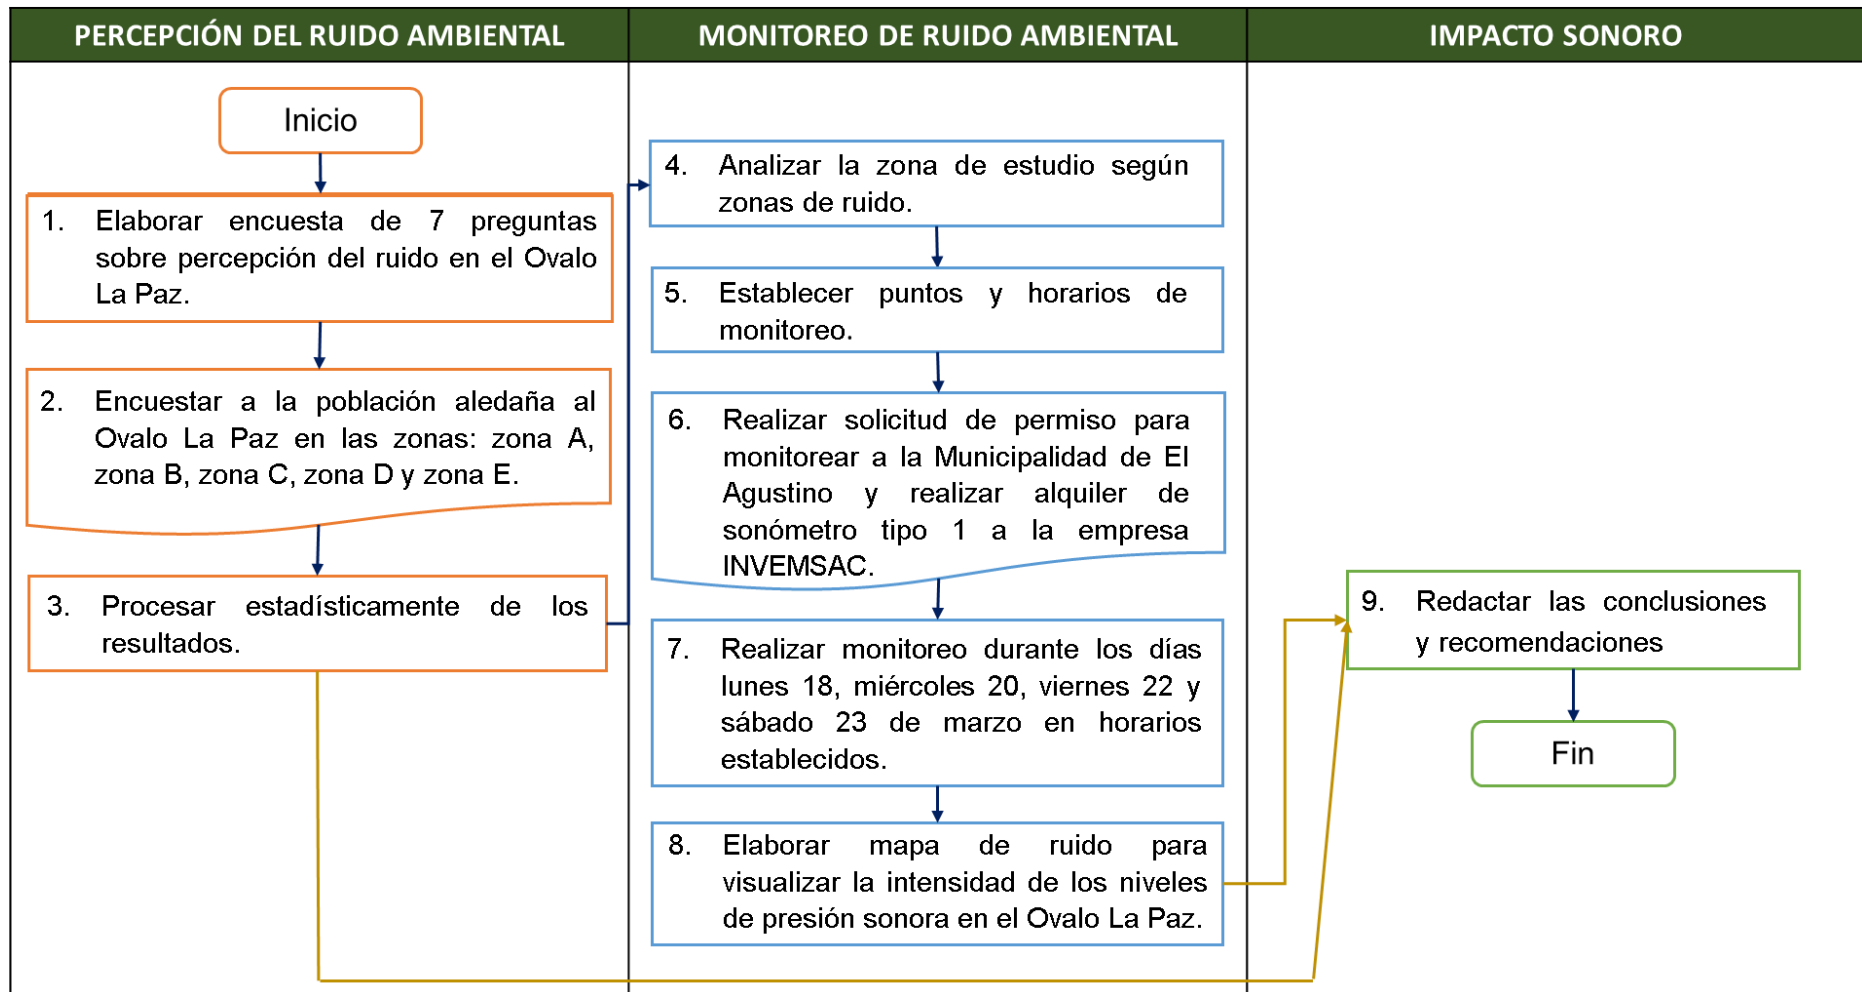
PERCEPCIÓN DEL RUIDO AMBIENTAL

Inicio

1. Elaborar encuesta de 7 preguntas sobre percepción del ruido en el Ovalo La Paz.

2. Encuestar a la población aledaña al Ovalo La Paz en las zonas: zona A, zona B, zona C, zona D y zona E.

3. Procesar estadísticamente de los resultados.

MONITOREO DE RUIDO AMBIENTAL

4. Analizar la zona de estudio según zonas de ruido.

5. Establecer puntos y horarios de monitoreo.

6. Realizar solicitud de permiso para monitorear a la Municipalidad de El Agustino y realizar alquiler de sonómetro tipo 1 a la empresa INVEMSAC.

7. Realizar monitoreo durante los días lunes 18, miércoles 20, viernes 22 y sábado 23 de marzo en horarios establecidos.

8. Elaborar mapa de ruido para visualizar la intensidad de los niveles de presión sonora en el Ovalo La Paz.

IMPACTO SONORO

9. Redactar las conclusiones y recomendaciones

Fin